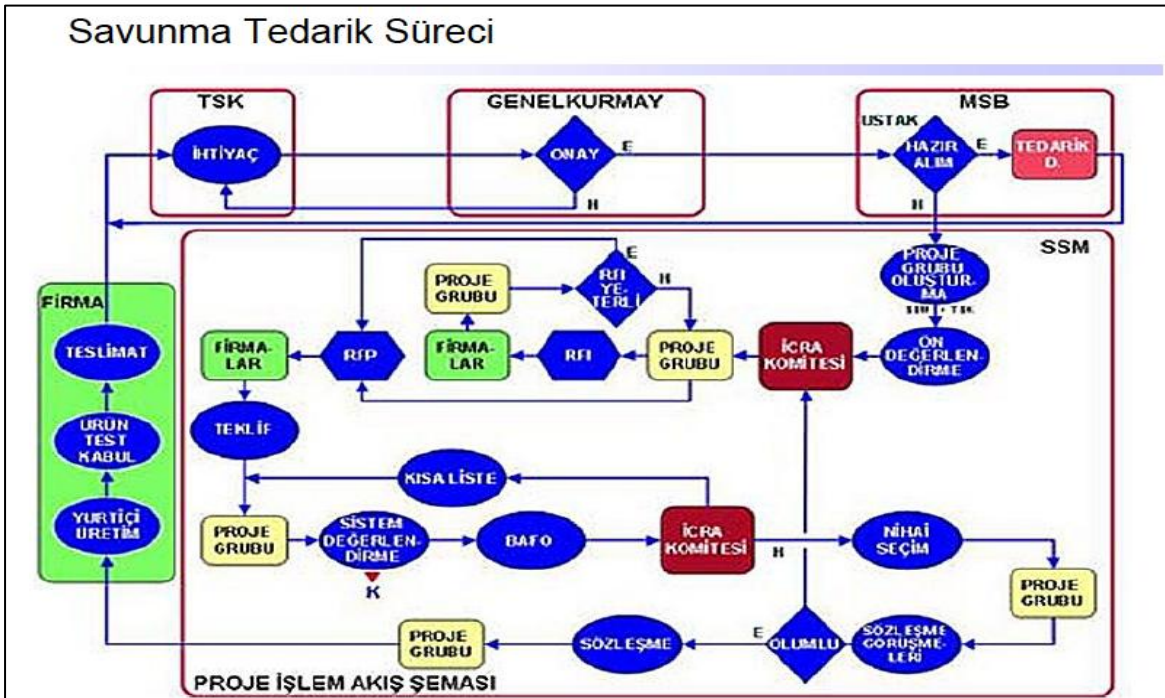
Savunma Tedarik Süreci

TSK

İHTİYAÇ

GENELKURMAY

ONAY

E

H

MSB

USTAK

HAZIR ALIM

E

TEDARİK D.

H

SSM

PROJE GRUBU OLUŞTURMA

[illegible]

ÖN DEĞERLENDİRME

İCRA KOMİTESİ

PROJE GRUBU

RFI YETERLİ

E

H

PROJE GRUBU

FİRMALAR

RFI

RFP

FİRMALAR

TEKLİF

KISA LİSTE

PROJE GRUBU

SİSTEM DEĞERLENDİRME

K

BAFO

İCRA KOMİTESİ

H

NİHAİ SEÇİM

PROJE GRUBU

SÖZLEŞME GÖRÜŞMELERİ

OLUMLU

E

SÖZLEŞME

PROJE GRUBU

FİRMA

TESLİMAT

ÜRÜN TEST KABUL

YURTİÇİ ÜRETİM

PROJE İŞLEM AKIŞ ŞEMASI